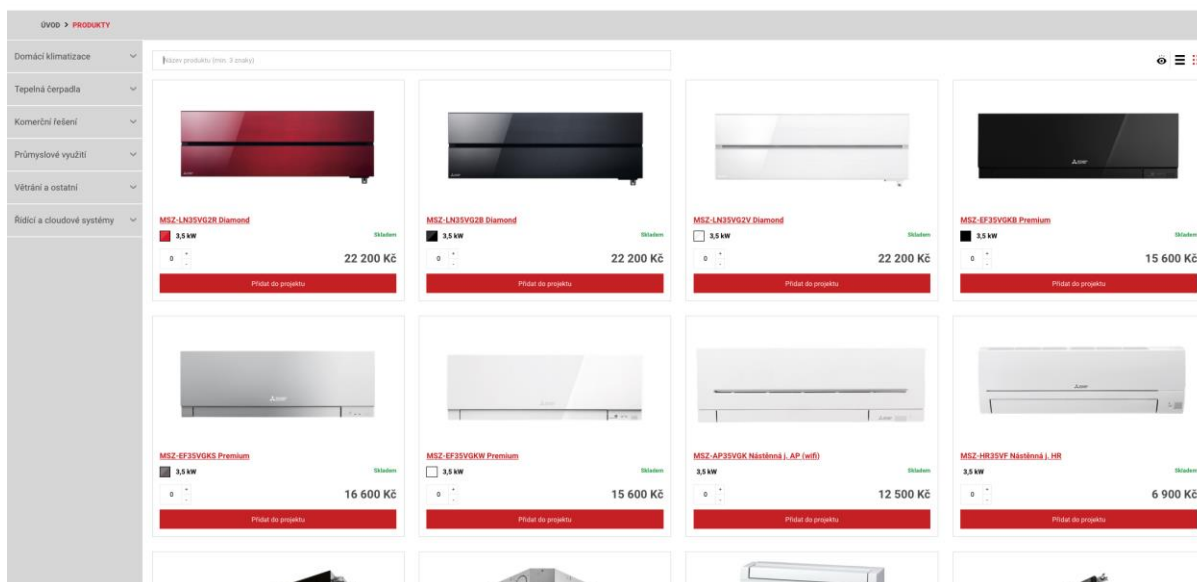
ÚVOD > PRODUKTY

Domácí klimatizace

Tepelná čerpadla

Komerční řešení

Průmyslové využití

Větrání a ostatní

Řídicí a cloudové systémy

Název produktu (min. 3 znaky)

MSZ-LN35VG2R Diamond
3,5 kW
Skladem
0
22 200 Kč
Přidat do projektu

MSZ-LN35VG2B Diamond
3,5 kW
Skladem
0
22 200 Kč
Přidat do projektu

MSZ-LN35VG2V Diamond
3,5 kW
Skladem
0
22 200 Kč
Přidat do projektu

MSZ-EF35VGKB Premium
3,5 kW
Skladem
0
15 600 Kč
Přidat do projektu

MSZ-EF35VGKS Premium
3,5 kW
Skladem
0
16 600 Kč
Přidat do projektu

MSZ-EF35VGKW Premium
3,5 kW
Skladem
0
15 600 Kč
Přidat do projektu

MSZ-AP35VGK Nástěnná j. AP (wifi)
3,5 kW
Skladem
0
12 500 Kč
Přidat do projektu

MSZ-HR35VF Nástěnná j. HR
3,5 kW
Skladem
0
6 900 Kč
Přidat do projektu